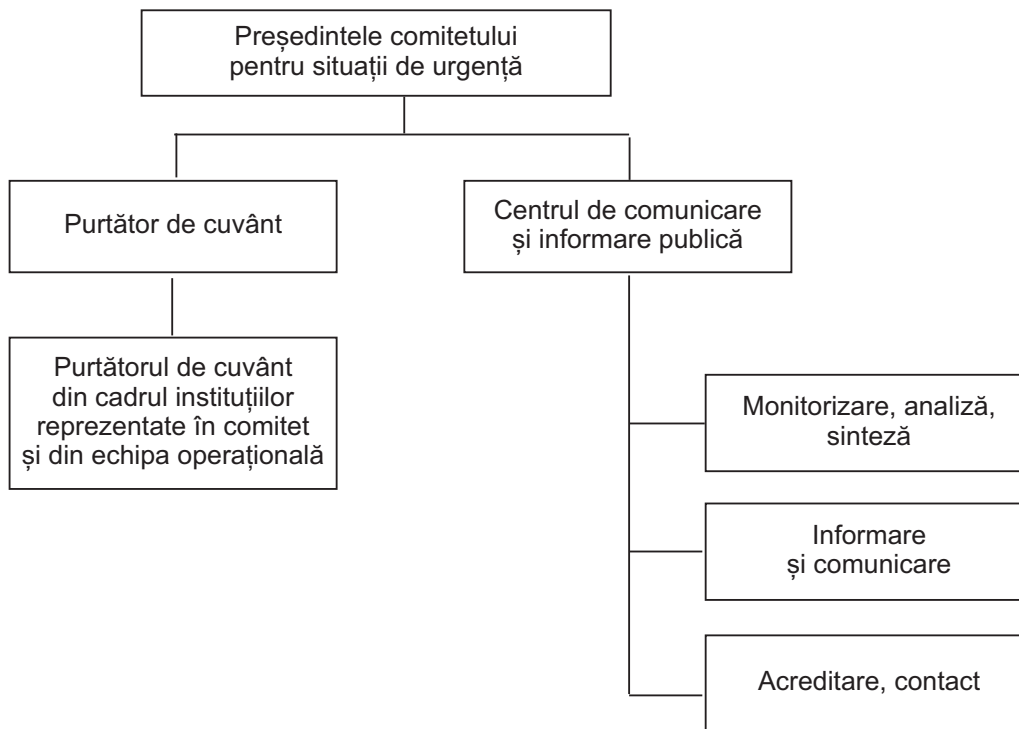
Președintele comitetului pentru situații de urgență

Purtător de cuvânt

Centrul de comunicare și informare publică

Purtătorul de cuvânt din cadrul instituțiilor reprezentate în comitet și din echipa operațională

Monitorizare, analiză, sinteză

Informare și comunicare

Acreditare, contact